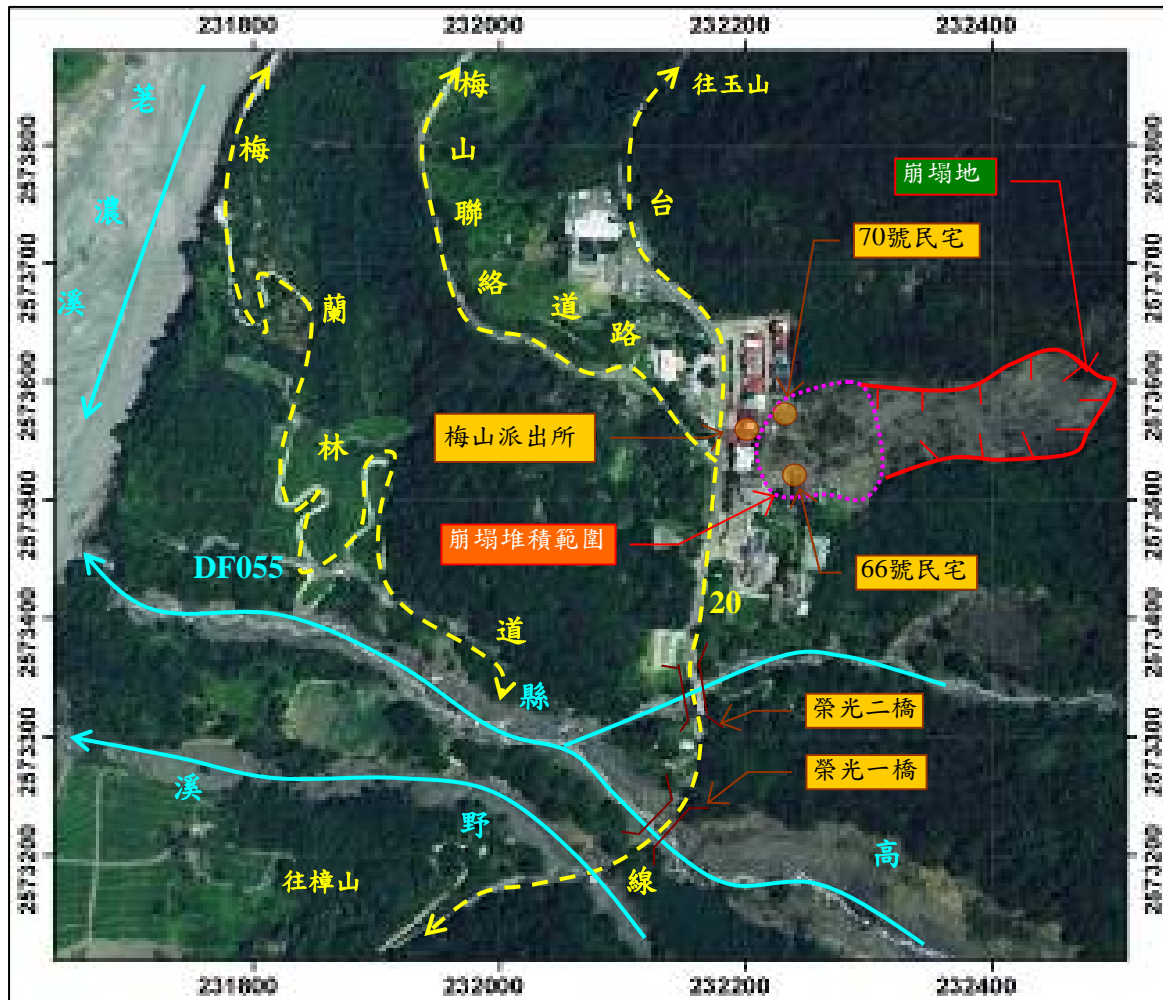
231800
232000
232200
232400

2573800
2573700
2573600
2573500
2573400
2573300
2573200

荖
濃
溪

梅
蘭
林
道

梅
山
聯
絡
道
路

往玉山
台
20
線

崩塌地
70號民宅
梅山派出所
崩塌堆積範圍
66號民宅
DF055

縣
道
榮光二橋
榮光一橋

溪
野
高
往樟山

231800
232000
232200
232400